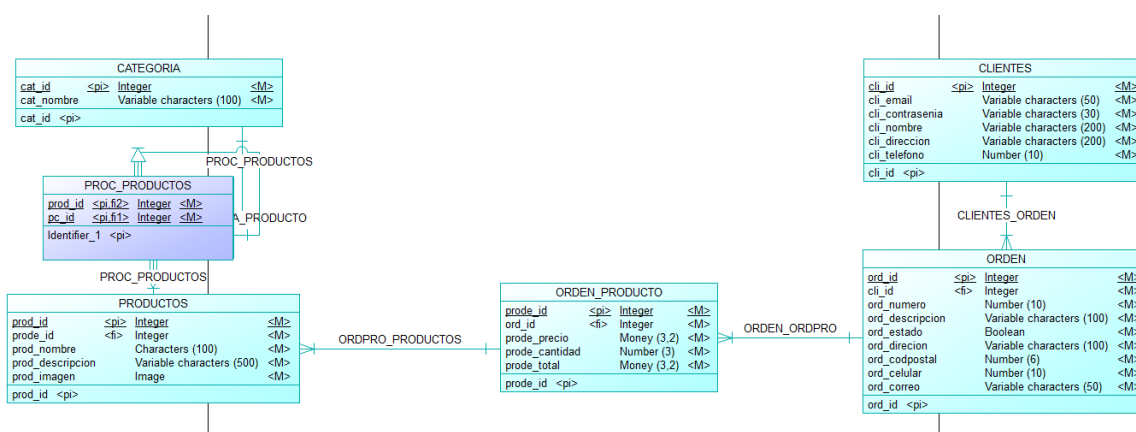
CATEGORIA

| cat_id | <pi> | Integer | <M> |
|---|---|---|---|
| cat_nombre | | Variable characters (100) | <M> |

cat_id <pi>

PROC_PRODUCTOS

A_PRODUCTO

PROC_PRODUCTOS

| prod_id | <pi,fi2> | Integer | <M> |
|---|---|---|---|
| pc_id | <pi,fi1> | Integer | <M> |

Identifier_1 <pi>

PROC_PRODUCTOS

PRODUCTOS

| prod_id | <pi> | Integer | <M> |
|---|---|---|---|
| prode_id | <fi> | Integer | <M> |
| prod_nombre | | Characters (100) | <M> |
| prod_descripcion | | Variable characters (500) | <M> |
| prod_imagen | | Image | <M> |

prod_id <pi>

ORDPRO_PRODUCTOS

ORDEN_PRODUCTO

| prode_id | <pi> | Integer | <M> |
|---|---|---|---|
| ord_id | <fi> | Integer | <M> |
| prode_precio | | Money (3,2) | <M> |
| prode_cantidad | | Number (3) | <M> |
| prode_total | | Money (3,2) | <M> |

prode_id <pi>

ORDEN_ORDPRO

CLIENTES

| cli_id | <pi> | Integer | <M> |
|---|---|---|---|
| cli_email | | Variable characters (50) | <M> |
| cli_contrasenia | | Variable characters (30) | <M> |
| cli_nombre | | Variable characters (200) | <M> |
| cli_direccion | | Variable characters (200) | <M> |
| cli_telefono | | Number (10) | <M> |

cli_id <pi>

CLIENTES_ORDEN

ORDEN

| ord_id | <pi> | Integer | <M> |
|---|---|---|---|
| cli_id | <fi> | Integer | <M> |
| ord_numero | | Number (10) | <M> |
| ord_descripcion | | Variable characters (100) | <M> |
| ord_estado | | Boolean | <M> |
| ord_direcion | | Variable characters (100) | <M> |
| ord_codpostal | | Number (6) | <M> |
| ord_celular | | Number (10) | <M> |
| ord_correo | | Variable characters (50) | <M> |

ord_id <pi>